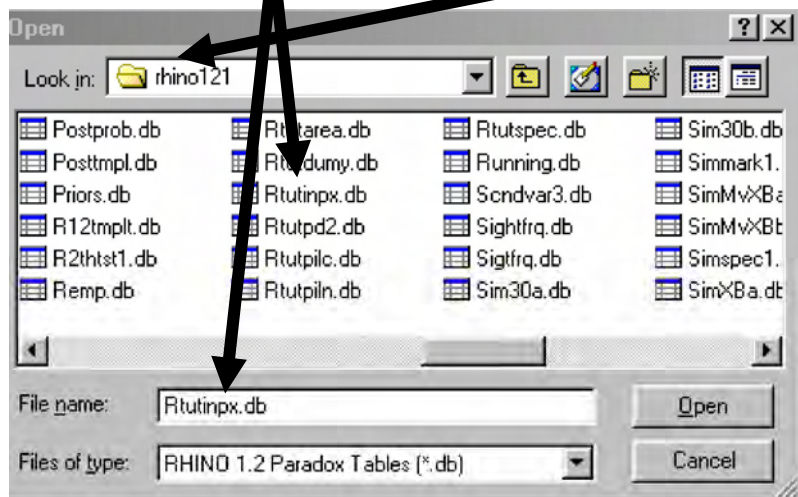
Open

?

×

Look in: rhino121

Postprob.db
Posttmpl.db
Priors.db
R12tmplt.db
R2thtst1.db
Remp.db

Rtutarea.db
Rt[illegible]dumy.db
Rtutinpx.db
Rtutpd2.db
Rtutpilc.db
Rtutpiln.db

Rtutspec.db
Running.db
Scndvar3.db
Sightfrq.db
Sigtfrq.db
Sim30a.db

Sim30b.db
Simmark1.
SimMvXBa
SimMvXBb
Simspec1.
SimXBa.db

File name: Rtutinpx.db

Open

Files of type: RHINO 1.2 Paradox Tables (*.db)

Cancel